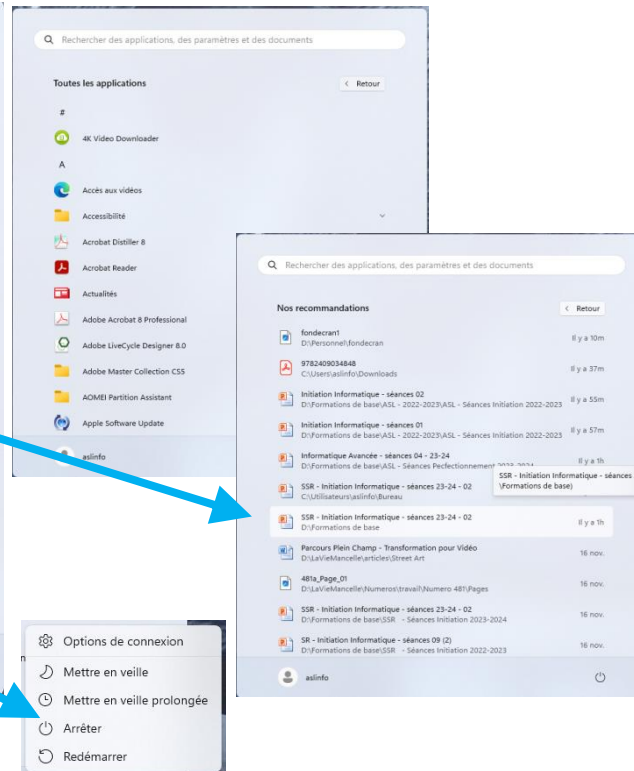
Rechercher des applications, des paramètres et des documents

Toutes les applications

< Retour

#

4K Video Downloader

A

Accès aux vidéos

Accessibilité

Acrobat Distiller 8

Acrobat Reader

Actualités

Adobe Acrobat 8 Professional

Adobe LiveCycle Designer 8.0

Adobe Master Collection CS5

AOMEI Partition Assistant

Apple Software Update

aslinfo

Rechercher des applications, des paramètres et des documents

Nos recommandations

< Retour

fondecran1
D:\Personnel\fondecran
Il y a 10m

9782409034848
C:\Users\aslinfo\Downloads
Il y a 37m

Initiation Informatique - séances 02
D:\Formations de base\ASL - 2022-2023\ASL - Séances Initiation 2022-2023
Il y a 55m

Initiation Informatique - séances 01
D:\Formations de base\ASL - 2022-2023\ASL - Séances Initiation 2022-2023
Il y a 57m

Informatique Avancée - séances 04 - 23-24
D:\Formations de base\ASL - Séances Perfectionnement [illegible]
Il y a 1h

SSR - Initiation Informatique - séances 23-24 - 02
C:\Utilisateurs\aslinfo\Bureau

SSR - Initiation Informatique - séances \Formations de base)

SSR - Initiation Informatique - séances 23-24 - 02
D:\Formations de base
Il y a 1h

Parcours Plein Champ - Transformation pour Vidéo
D:\LaVieMancelle\articles\Street Art
16 nov.

481a_Page_01
D:\LaVieMancelle\Numeros\travail\Numero 481\Pages
16 nov.

SSR - Initiation Informatique - séances 23-24 - 02
D:\Formations de base\SSR - Séances Initiation 2023-2024
16 nov.

SR - Initiation Informatique - séances 09 (2)
D:\Formations de base\SSR - Séances Initiation 2022-2023
16 nov.

aslinfo

Options de connexion

Mettre en veille

Mettre en veille prolongée

Arrêter

Redémarrer